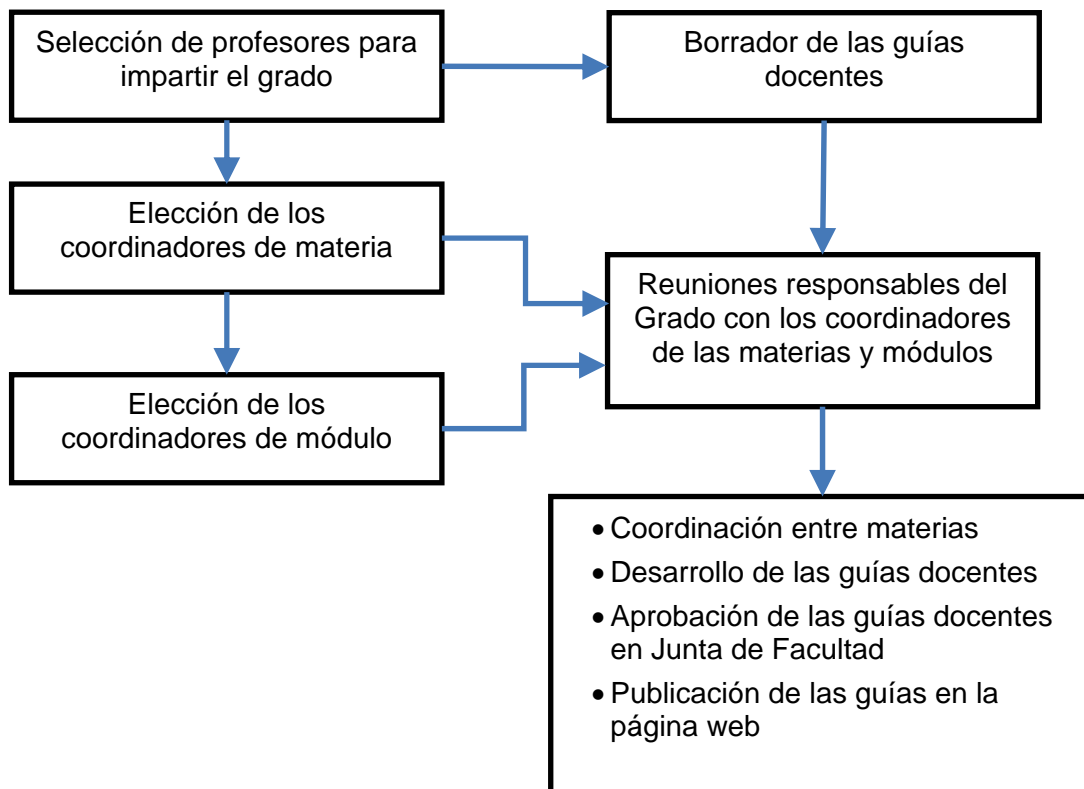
Selección de profesores para impartir el grado

Borrador de las guías docentes

Elección de los coordinadores de materia

Reuniones responsables del Grado con los coordinadores de las materias y módulos

Elección de los coordinadores de módulo

• Coordinación entre materias
• Desarrollo de las guías docentes
• Aprobación de las guías docentes en Junta de Facultad
• Publicación de las guías en la página web